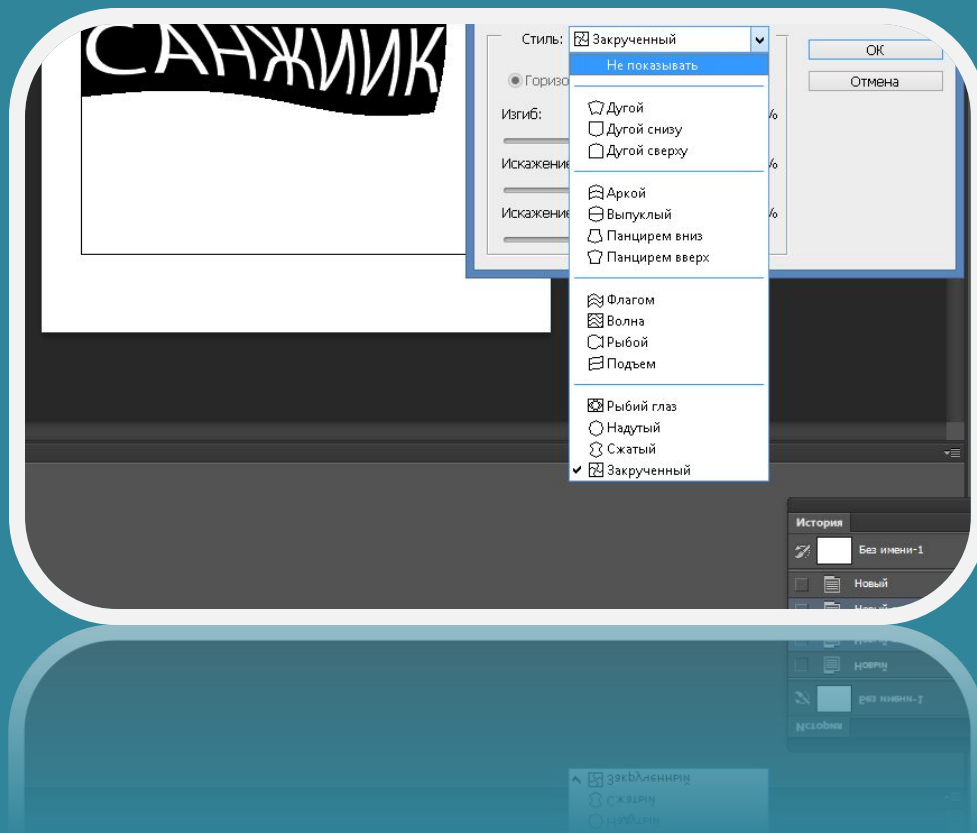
САНЖИИК

Стиль: Закрученный

OK

Отмена

Горизо

Изгиб: %

Искажение %

Искажение %

Не показывать

Дугой
Дугой снизу
Дугой сверху

Аркой
Выпуклый
Панцирем вниз
Панцирем вверх

Флагом
Волна
Рыбой
Подъем

Рыбий глаз
Надутый
Сжатый
✔ Закрученный

История

Без имени-1

Новый

Новый